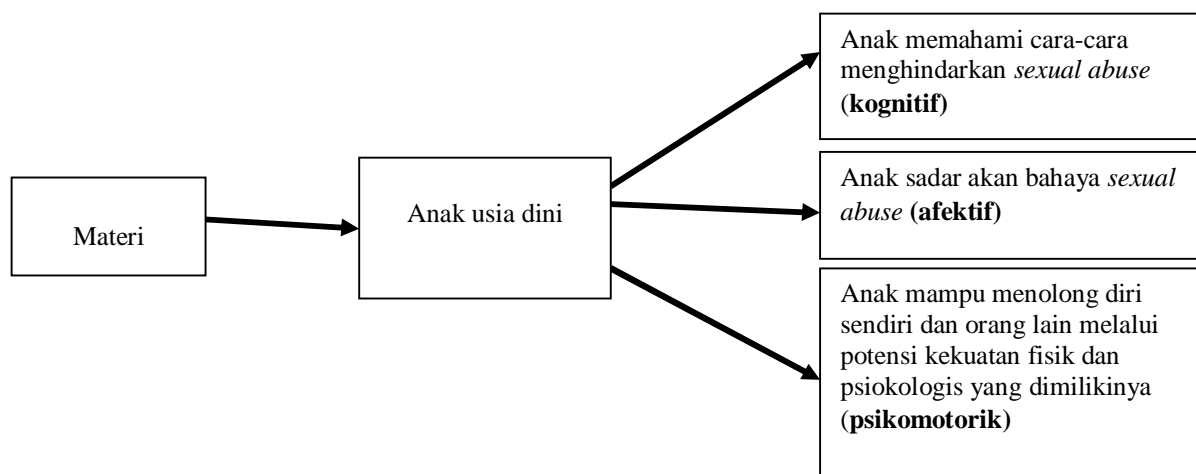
Materi

Anak usia dini

Anak memahami cara-cara menghindarkan *sexual abuse* (**kognitif**)

Anak sadar akan bahaya *sexual abuse* **(afektif)**

Anak mampu menolong diri sendiri dan orang lain melalui potensi kekuatan fisik dan psiokologis yang dimilikinya (**psikomotorik**)